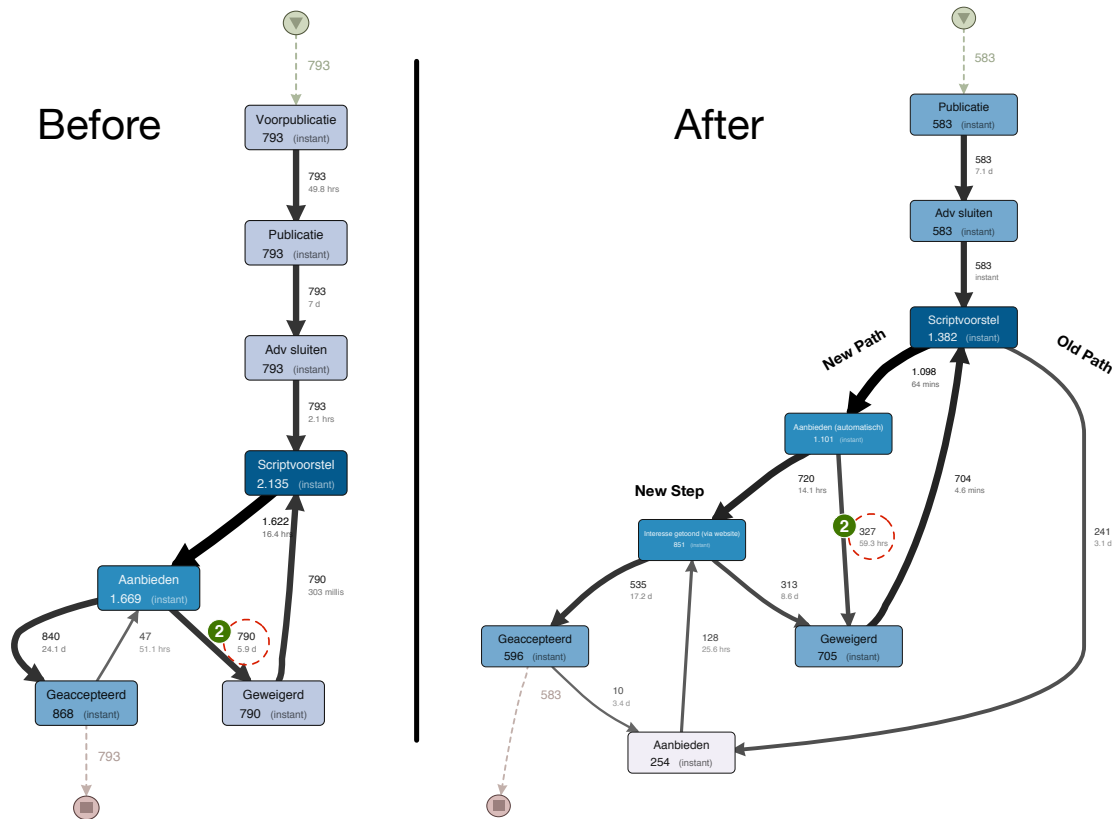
Before

793

Voorpublicatie
793 (instant)

793
49.8 hrs

Publicatie
793 (instant)

793
7 d

Adv sluiten
793 (instant)

793
2.1 hrs

Scriptvoorstel
2.135 (instant)

1.622
16.4 hrs

790
303 millis

Aanbieden
1.669 (instant)

840
24.1 d

47
51.1 hrs

2

790
5.9 d

Geaccepteerd
868 (instant)

Geweigerd
790 (instant)

793

After

583

Publicatie
583 (instant)

583
7.1 d

Adv sluiten
583 (instant)

583
instant

Scriptvoorstel
1.382 (instant)

New Path

Old Path

1.098
64 mins

Aanbieden (automatisch)
1.101 (instant)

720
14.1 hrs

704
4.6 mins

New Step

2

327
59.3 hrs

241
3.1 d

Interesse getoond (via website)
851 (instant)

535
17.2 d

313
8.6 d

128
25.6 hrs

Geaccepteerd
596 (instant)

Geweigerd
705 (instant)

583

10
3.4 d

Aanbieden
254 (instant)